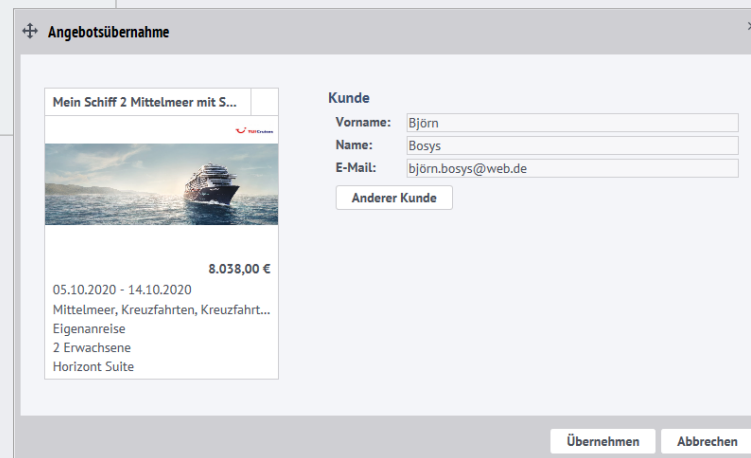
Angebotsübernahme

Mein Schiff 2 Mittelmeer mit S...

TUI Cruises

8.038,00 €

05.10.2020 - 14.10.2020

Mittelmeer, Kreuzfahrten, Kreuzfahrt...

Eigenanreise

2 Erwachsene

Horizont Suite

Kunde

| | |
|---|---|
| Vorname: | Björn |
| Name: | Bosys |
| E-Mail: | björn.bosys@web.de |

Anderer Kunde

Übernehmen

Abbrechen